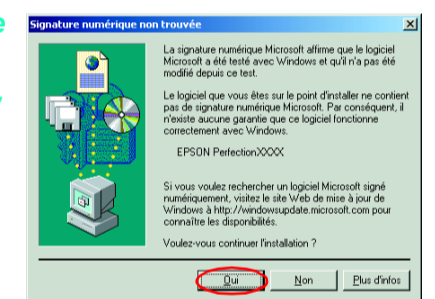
Signature numérique non trouvée

La signature numérique Microsoft affirme que le logiciel Microsoft a été testé avec Windows et qu'il n'a pas été modifié depuis ce test.

Le logiciel que vous êtes sur le point d'installer ne contient pas de signature numérique Microsoft. Par conséquent, il n'existe aucune garantie que ce logiciel fonctionne correctement avec Windows.

EPSON PerfectionXXXX

Si vous voulez rechercher un logiciel Microsoft signé numériquement, visitez le site Web de mise à jour de Windows à http://windowsupdate.microsoft.com pour connaître les disponibilités.

Voulez-vous continuer l'installation ?

Oui Non Plus d'infos